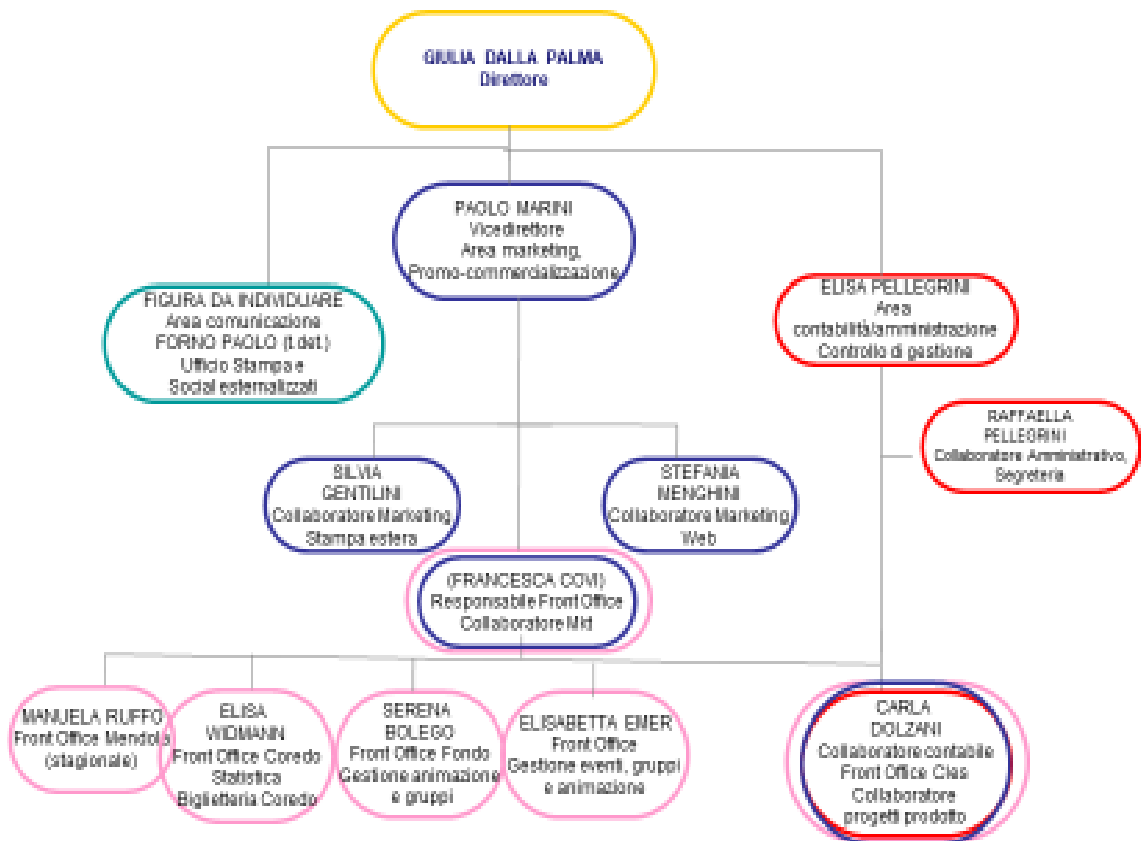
GIULIA DALLA PALMA
Direttore

PAOLO MARINI
Vicedirettore
Area marketing,
Promo-commercializzazione

FIGURA DA INDIVIDUARE
Area comunicazione
FORNO PAOLO (t.det.)
Ufficio Stampa e
Social esternalizzati

ELISA PELLEGRINI
Area
contabilità/amministrazione
Controllo di gestione

RAFFAELLA
PELLEGRINI
Collaboratore Amministrativo,
Segreteria

SILVIA
GENTILINI
Collaboratore Marketing
Stampa estera

STEFANIA
MENGHINI
Collaboratore Marketing
Web

(FRANCESCA COVI)
Responsabile Front Office
Collaboratore Mid

MANUELA RUFFO
Front Office Mendola
(stagionale)

ELISA
WIDMANN
Front Office Coredo
Statistica
Biglietteria Coredo

SERENA
BOLEGO
Front Office Fondo
Gestione animazione
e gruppi

ELISABETTA EMER
Front Office
Gestione eventi, gruppi
e animazione

CARLA
DOLZANI
Collaboratore contabile
Front Office Cles
Collaboratore
progetti prodotto